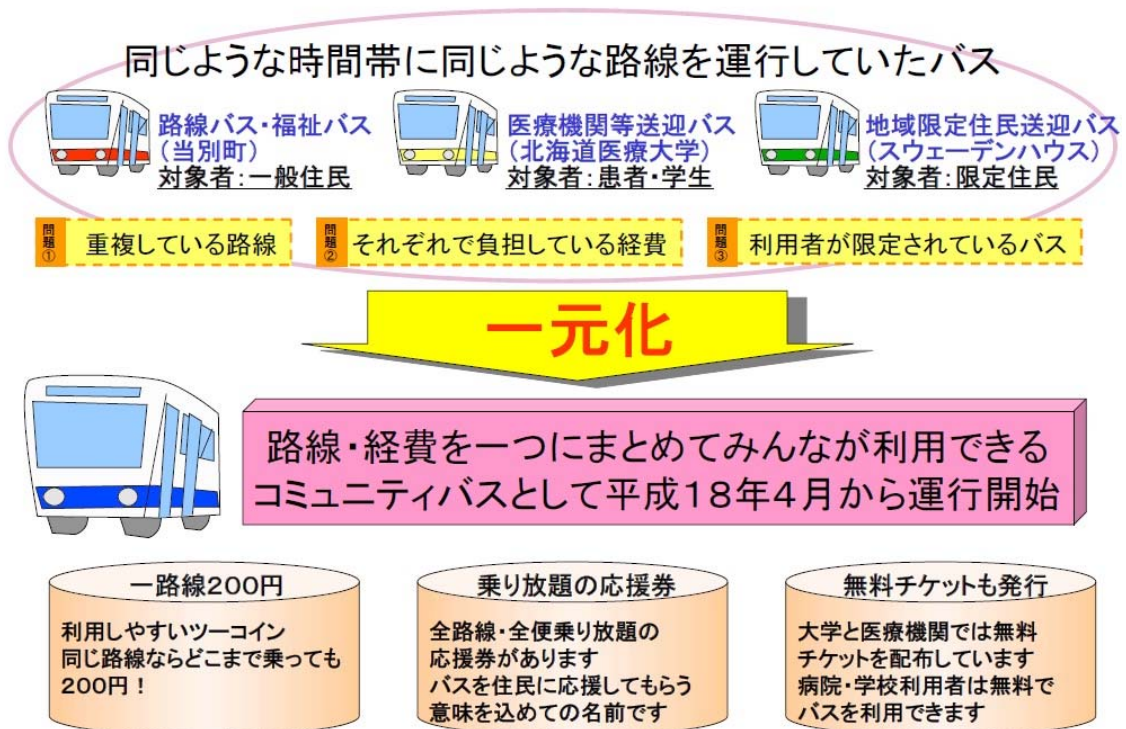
同じような時間帯に同じような路線を運行していたバス

路線バス・福祉バス
(当別町)
対象者:一般住民

医療機関等送迎バス
(北海道医療大学)
対象者:患者・学生

地域限定住民送迎バス
(スウェーデンハウス)
対象者:限定住民

問題① 重複している路線

問題② それぞれで負担している経費

問題③ 利用者が限定されているバス

一元化

路線・経費を一つにまとめてみんなが利用できるコミュニティバスとして平成18年4月から運行開始

一路線200円

利用しやすいツーコイン
同じ路線ならどこまで乗っても200円!

乗り放題の応援券

全路線・全便乗り放題の応援券があります
バスを住民に応援してもらう意味を込めての名前です

無料チケットも発行

大学と医療機関では無料チケットを配布しています
病院・学校利用者は無料でバスを利用できます